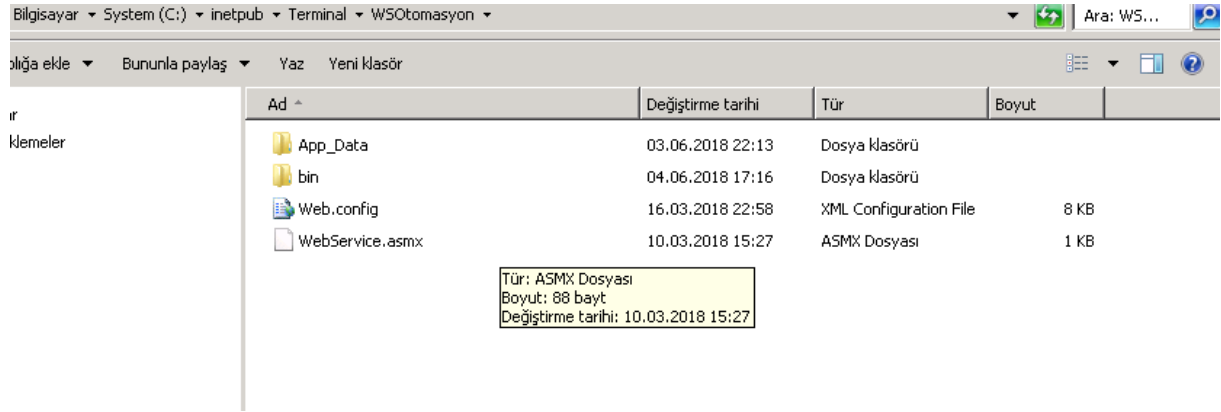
Bilgisayar ▸ System (C:) ▸ inetpub ▸ Terminal ▸ WSOtomasyon ▸

Ara: WS...

plığa ekle ▼ Bununla paylaş ▼ Yaz Yeni klasör

ır
klemeler

| Ad | Değiştirme tarihi | Tür | Boyut |
|---|---|---|---|
| App_Data | 03.06.2018 22:13 | Dosya klasörü | |
| bin | 04.06.2018 17:16 | Dosya klasörü | |
| Web.config | 16.03.2018 22:58 | XML Configuration File | 8 KB |
| WebService.asmx | 10.03.2018 15:27 | ASMX Dosyası | 1 KB |

Tür: ASMX Dosyası
Boyut: 88 bayt
Değiştirme tarihi: 10.03.2018 15:27